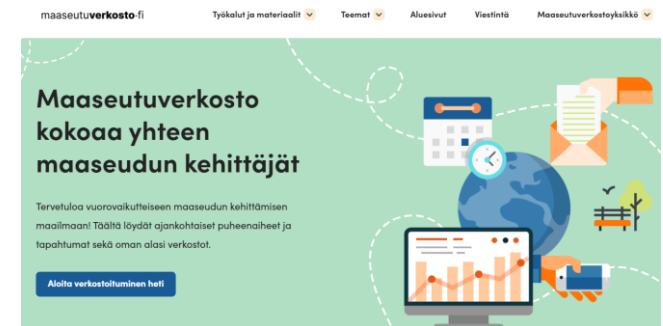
maaseutuverkosto.fi

Työkalut ja materiaalit
Teemat
Aluesivut
Viestintä
Maaseutuverkostoyksikkö

Maaseutuverkosto kokoaa yhteen maaseudun kehittäjät

Tervetuloa vuorovaikutteiseen maaseudun kehittämisen maailmaan! Täältä löydät ajankohtaiset puheenaiheet ja tapahtumat sekä oman alasi verkostot.

Aloita verkostoituminen heti